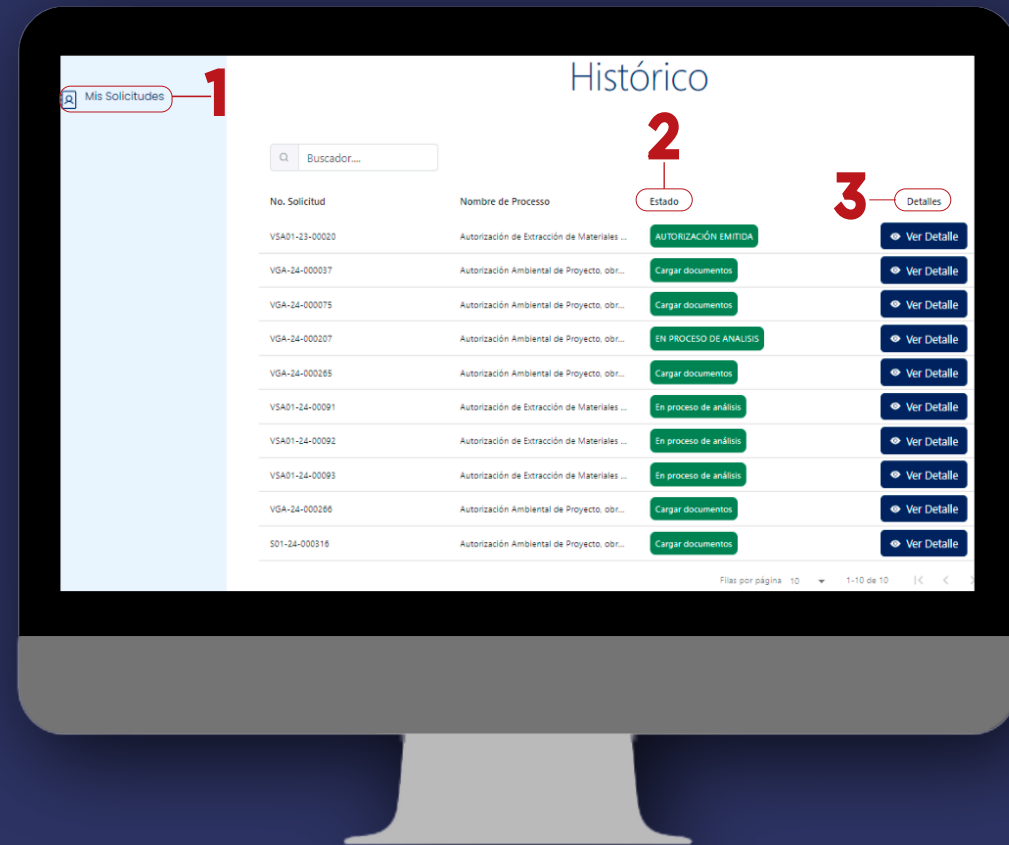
Mis Solicitudes

1

Histórico

2

Buscador....

3

| No. Solicitud | Nombre de Processo | Estado | Detalles |
|---|---|---|---|
| VSA01-23-00020 | Autorización de Extracción de Materiales ... | AUTORIZACIÓN EMITIDA | Ver Detalle |
| VGA-24-000037 | Autorización Ambiental de Proyecto, obr... | Cargar documentos | Ver Detalle |
| VGA-24-000075 | Autorización Ambiental de Proyecto, obr... | Cargar documentos | Ver Detalle |
| VGA-24-000207 | Autorización Ambiental de Proyecto, obr... | EN PROCESO DE ANALISIS | Ver Detalle |
| VGA-24-000265 | Autorización Ambiental de Proyecto, obr... | Cargar documentos | Ver Detalle |
| VSA01-24-00091 | Autorización de Extracción de Materiales ... | En proceso de análisis | Ver Detalle |
| VSA01-24-00092 | Autorización de Extracción de Materiales ... | En proceso de análisis | Ver Detalle |
| VSA01-24-00093 | Autorización de Extracción de Materiales ... | En proceso de análisis | Ver Detalle |
| VGA-24-000266 | Autorización Ambiental de Proyecto, obr... | Cargar documentos | Ver Detalle |
| S01-24-000316 | Autorización Ambiental de Proyecto, obr... | Cargar documentos | Ver Detalle |

Filas por página 10 1-10 de 10